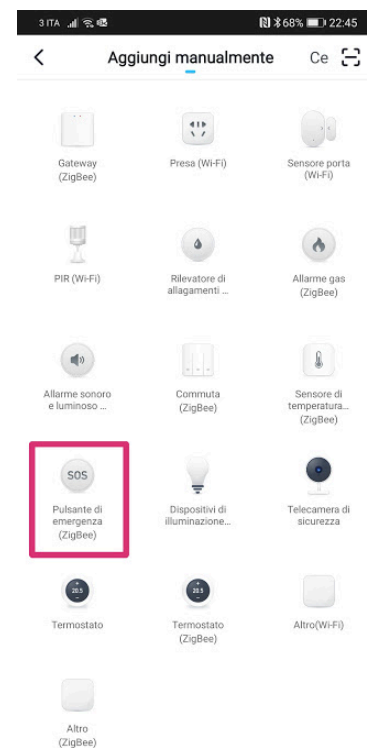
3 ITA 68% 22:45

<

Aggiungi manualmente

Ce

Gateway (ZigBee)

Presa (Wi-Fi)

Sensore porta (Wi-Fi)

PIR (Wi-Fi)

Rilevatore di allagamenti ...

Allarme gas (ZigBee)

Allarme sonoro e luminoso ...

Commuta (ZigBee)

Sensore di temperatura... (ZigBee)

SOS

Pulsante di emergenza (ZigBee)

Dispositivi di illuminazione...

Telecamera di sicurezza

20.5

Termostato

20.5

Termostato (ZigBee)

Altro(Wi-Fi)

Altro (ZigBee)